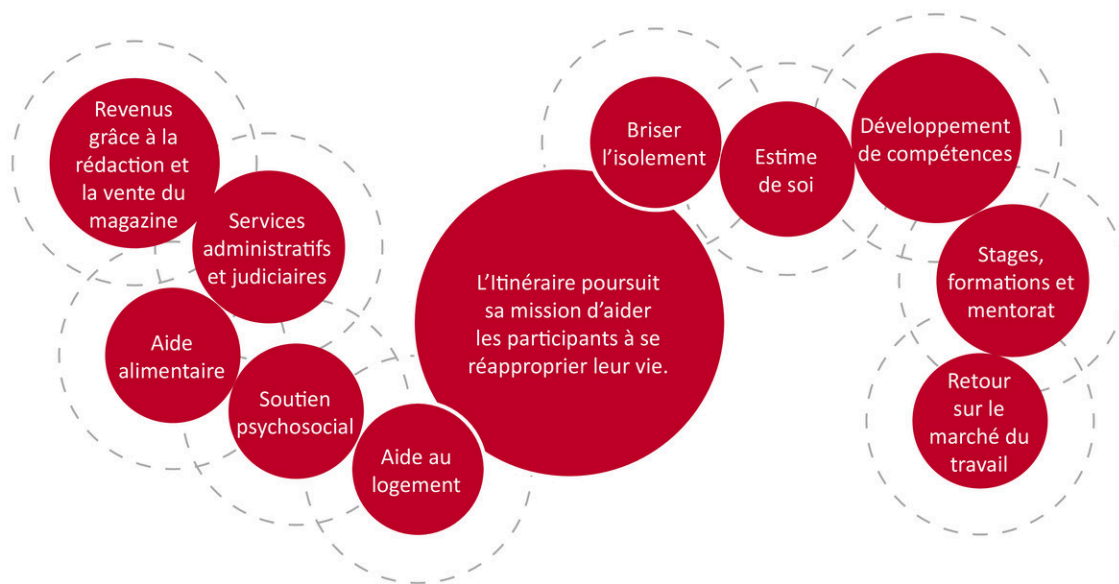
Revenus grâce à la rédaction et la vente du magazine

Services administratifs et judiciaires

Aide alimentaire

Soutien psychosocial

Aide au logement

L'Itinéraire poursuit sa mission d'aider les participants à se réapproprier leur vie.

Briser l'isolement

Estime de soi

Développement de compétences

Stages, formations et mentorat

Retour sur le marché du travail